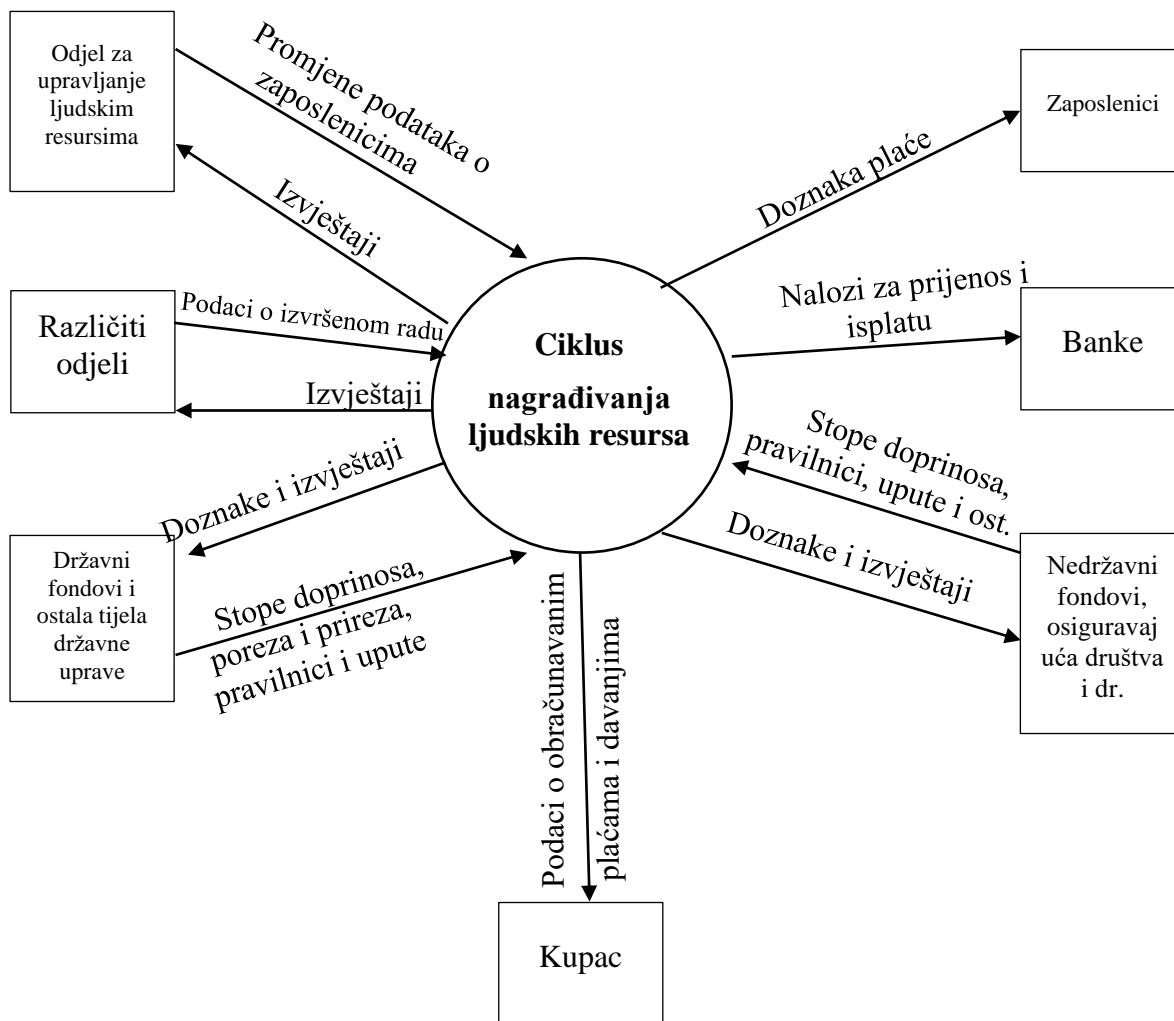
Odjel za upravljanje ljudskim resursima

Promjene podataka o zaposlenicima

Izvještaji

Zaposlenici

Doznaka plaće

Različiti odjeli

Podaci o izvršenom radu

Izvještaji

Ciklus nagrađivanja ljudskih resursa

Nalozi za prijenos i isplatu

Banke

Stope doprinosa, pravilnici, upute i ost.

Doznake i izvještaji

Državni fondovi i ostala tijela državne uprave

Stope doprinosa, poreza i prireza, pravilnici i upute

Podaci o obračunavanim plaćama i davanjima

Doznake i izvještaji

Nedržavni fondovi, osiguravajuća društva i dr.

Kupac